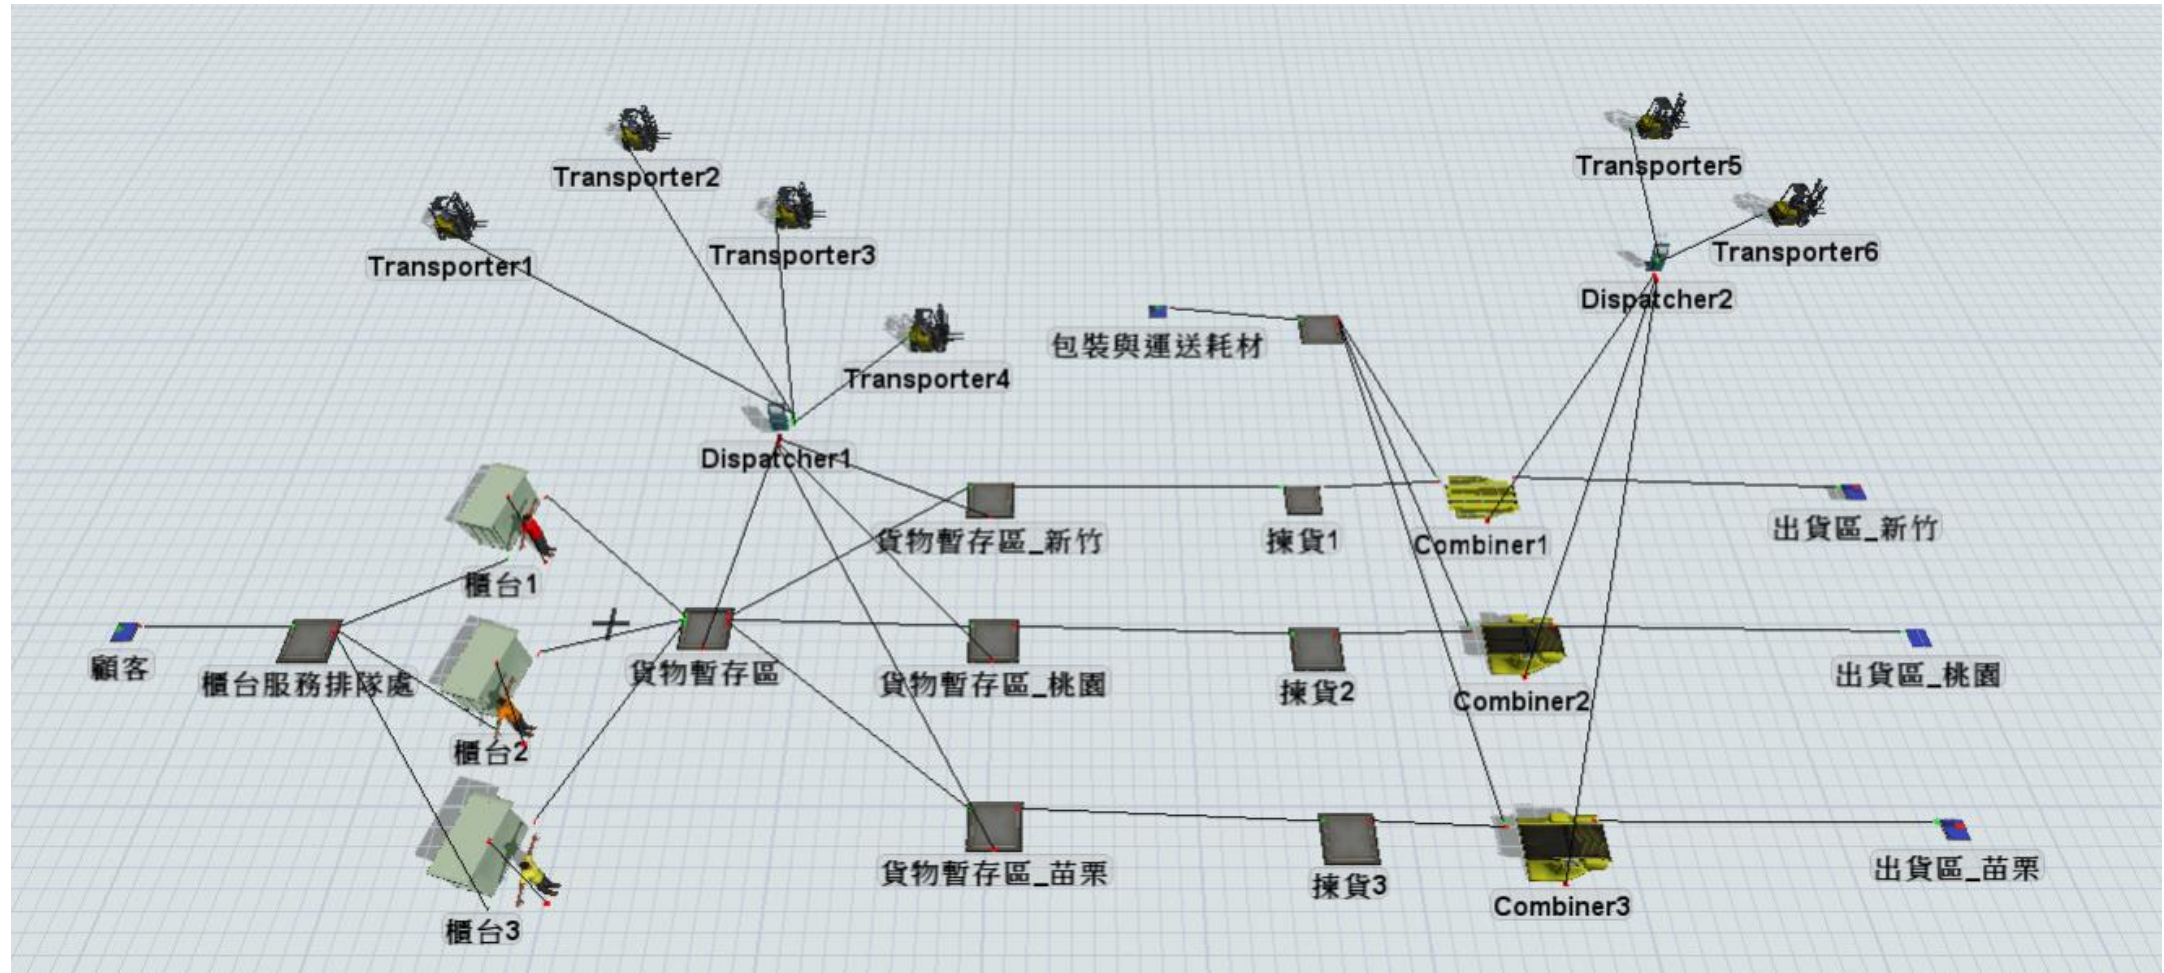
Transporter2
Transporter5
Transporter1
Transporter3
Transporter6
Dispatcher2
包裝與運送耗材
Transporter4
Dispatcher1
貨物暫存區_新竹
揀貨1
Combiner1
出貨區_新竹
櫃台1
顧客
櫃台服務排隊處
貨物暫存區
貨物暫存區_桃園
揀貨2
Combiner2
出貨區_桃園
櫃台2
貨物暫存區_苗栗
揀貨3
Combiner3
出貨區_苗栗
櫃台3